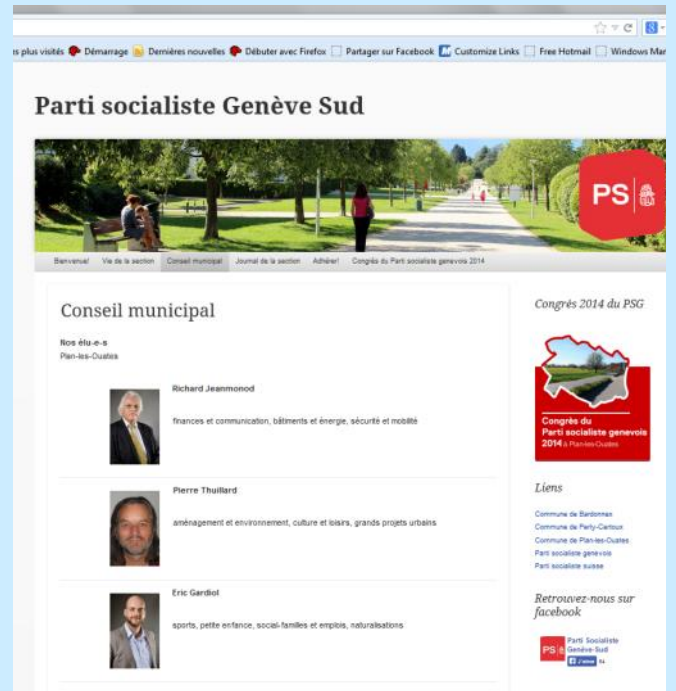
s plus visités Démarrage Dernières nouvelles Débuter avec Firefox Partager sur Facebook Customize Links Free Hotmail Windows Mar

Parti socialiste Genève Sud

PS

Bienvenue! Vie de la section Conseil municipal Journal de la section Adhérer! Congrès du Parti socialiste genevois 2014

Conseil municipal

Nos élu-e-s
Plan-les-Ouates

Richard Jeanmonod
finances et communication, bâtiments et énergie, sécurité et mobilité

Pierre Thuillard
aménagement et environnement, culture et loisirs, grands projets urbains

Eric Gardiol
sports, petite enfance, social-familles et emplois, naturalisations

Congrès 2014 du PSG

Congrès du Parti socialiste genevois 2014 à Plan-les-Ouates

Liens

Commune de Bardonnex
Commune de Perly-Certoux
Commune de Plan-les-Ouates
Parti socialiste genevois
Parti socialiste suisse

Retrouvez-nous sur facebook

PS Parti Socialiste Genève-Sud
J'aime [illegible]